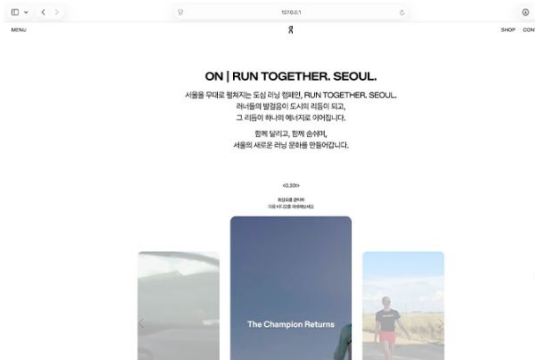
127.0.0.1

MENU

SHOP CON

ON | RUN TOGETHER. SEOUL.

서울을 무대로 펼쳐지는 도심 러닝 캠페인, RUN TOGETHER. SEOUL.
러너들의 발걸음이 도시의 리듬이 되고,
그 리듬이 하나의 에너지로 이어집니다.

함께 달리고, 함께 숨쉬며,
서울의 새로운 러닝 문화를 만들어갑니다.

<0.205>

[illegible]
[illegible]

The Champion Returns